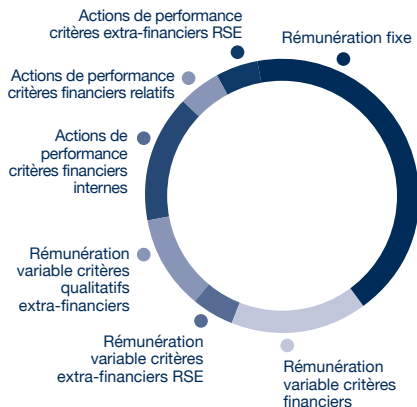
Actions de performance critères extra-financiers RSE

Rémunération fixe

Actions de performance critères financiers relatifs

Actions de performance critères financiers internes

Rémunération variable critères qualitatifs extra-financiers

Rémunération variable critères extra-financiers RSE

Rémunération variable critères financiers